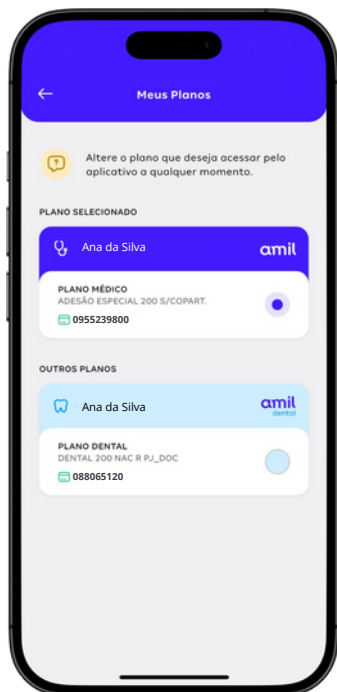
Meus Planos

Altere o plano que deseja acessar pelo aplicativo a qualquer momento.

PLANO SELECIONADO

Ana da Silva

amil

PLANO MÉDICO
ADESÃO ESPECIAL 200 S/COPART.
0955239800

OUTROS PLANOS

Ana da Silva

amil
dental

PLANO DENTAL
DENTAL 200 NAC R PJ_DOC
088065120